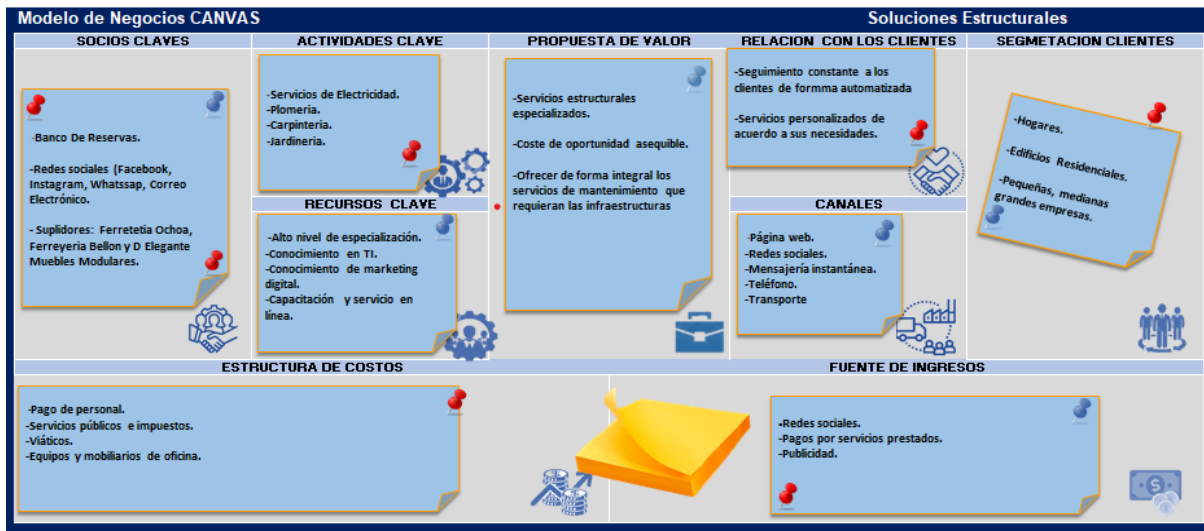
Modelo de Negocios CANVAS

Soluciones Estructurales

SOCIOS CLAVES

-Banco De Reservas.

-Redes sociales (Facebook, Instagram, Whatssap, Correo Electrónico.

- Suplidores: Ferretetia Ochoa, Ferreyeria Bellon y D Elegante Muebles Modulares.

ACTIVIDADES CLAVE

-Servicios de Electricidad.
-Plomeria.
-Carpinteria.
-Jardineria.

RECURSOS CLAVE

-Alto nivel de especialización.
-Conocimiento en TI.
-Conocimiento de marketing digital.
-Capacitación y servicio en línea.

PROPUESTA DE VALOR

-Servicios estructurales especializados.

-Coste de oportunidad asequible.

-Ofrecer de forma integral los servicios de mantenimiento que requieran las infraestructuras

RELACION CON LOS CLIENTES

-Seguimiento constante a los clientes de formma automatizada

-Servicios personalizados de acuerdo a sus necesidades.

CANALES

-Página web.
-Redes sociales.
-Mensajería instantánea.
-Teléfono.
-Transporte

SEGMETACION CLIENTES

-Hogares.

-Edificios Residenciales.

-Pequeñas, medianas grandes empresas.

ESTRUCTURA DE COSTOS

-Pago de personal.
-Servicios públicos e impuestos.
-Viáticos.
-Equipos y mobiliarios de oficina.

FUENTE DE INGRESOS

-Redes sociales.
-Pagos por servicios prestados.
-Publicidad.